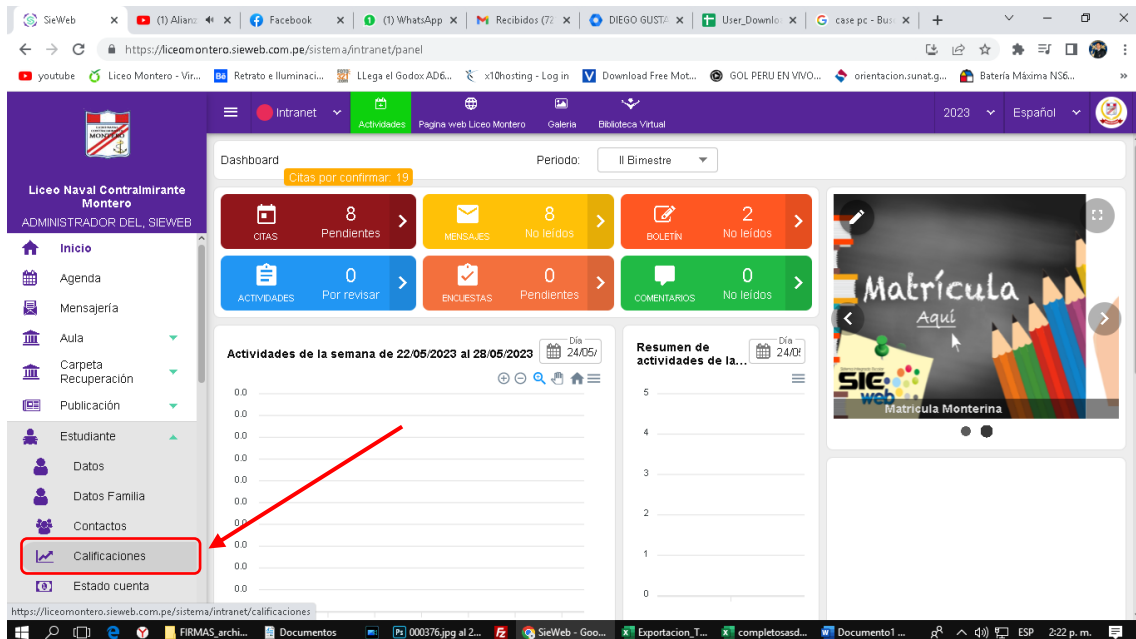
SieWeb × (1) Alianz × Facebook × (1) WhatsApp × Recibidos (72 × DIEGO GUSTA × User_Downlo × case pc - Bus × +

https://liceomontero.sieweb.com.pe/sistema/intranet/panel

youtube Liceo Montero - Vir... Retrato e Iluminaci... LLega el Godox AD6... x10hosting - Log in Download Free Mot... GOL PERU EN VIVO... orientacion.sunat.g... Batería Máxima NS6...

Intranet Actividades Pagina web Liceo Montero Galeria Biblioteca Virtual 2023 Español

Liceo Naval Contralmirante Montero
ADMINISTRADOR DEL, SIEWEB

Inicio
Agenda
Mensajería
Aula
Carpeta Recuperación
Publicación
Estudiante
Datos
Datos Familia
Contactos
Calificaciones
Estado cuenta

Dashboard Periodo: II Bimestre
Citas por confirmar: 19

| CITAS | 8 Pendientes |
|---|---|
| MENSAJES | 8 No leidos |
| BOLETÍN | 2 No leidos |
| ACTIVIDADES | 0 Por revisar |
| ENCUESTAS | 0 Pendientes |
| COMENTARIOS | 0 No leidos |

Actividades de la semana de 22/05/2023 al 28/05/2023 Día 24/05/
0.0
0.0
0.0
0.0
0.0
0.0
0.0
0.0
0.0
0.0
0.0

Resumen de actividades de la... Día 24/0
5
4
3
2
1
0

Matrícula Aquí
SIE web
Matricula Monterina

https://liceomontero.sieweb.com.pe/sistema/intranet/calificaciones

FIRMAS_archi... Documentos 000376.jpg al 2... SieWeb - Goo... Exportacion_T... completosasd... Documento1 ... ESP 2:22 p. m.